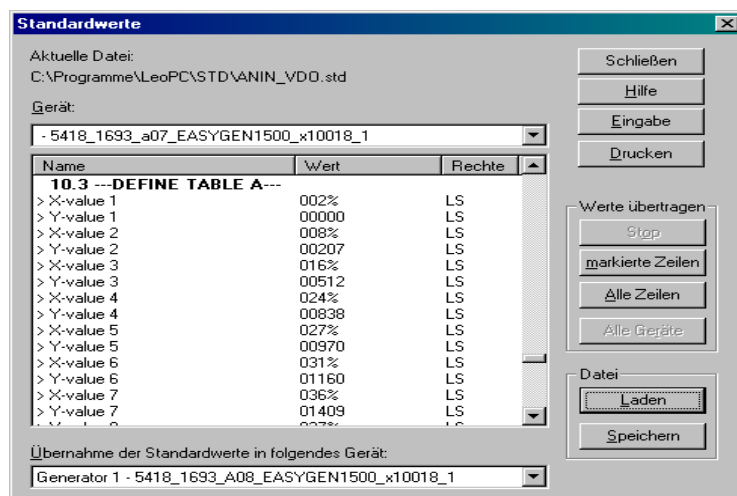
Standardwerte

Aktuelle Datei:
C:\Programme\LeoPC\STD\ANIN_VDO.std

Gerät:

- 5418_1693_a07_EASYGEN1500_x10018_1

| Name | Wert | Rechte |
|---|---|---|
| 10.3 ---DEFINE TABLE A--- | | |
| > X-value 1 | 002% | LS |
| > Y-value 1 | 00000 | LS |
| > X-value 2 | 008% | LS |
| > Y-value 2 | 00207 | LS |
| > X-value 3 | 016% | LS |
| > Y-value 3 | 00512 | LS |
| > X-value 4 | 024% | LS |
| > Y-value 4 | 00838 | LS |
| > X-value 5 | 027% | LS |
| > Y-value 5 | 00970 | LS |
| > X-value 6 | 031% | LS |
| > Y-value 6 | 01160 | LS |
| > X-value 7 | 036% | LS |
| > Y-value 7 | 01409 | LS |
| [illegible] | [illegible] | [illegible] |

Übernahme der Standardwerte in folgendes Gerät:

Generator 1 - 5418_1693_A08_EASYGEN1500_x10018_1

Schließen
Hilfe
Eingabe
Drucken

Werte übertragen
Stop
markierte Zeilen
Alle Zeilen
Alle Geräte

Datei
Laden
Speichern